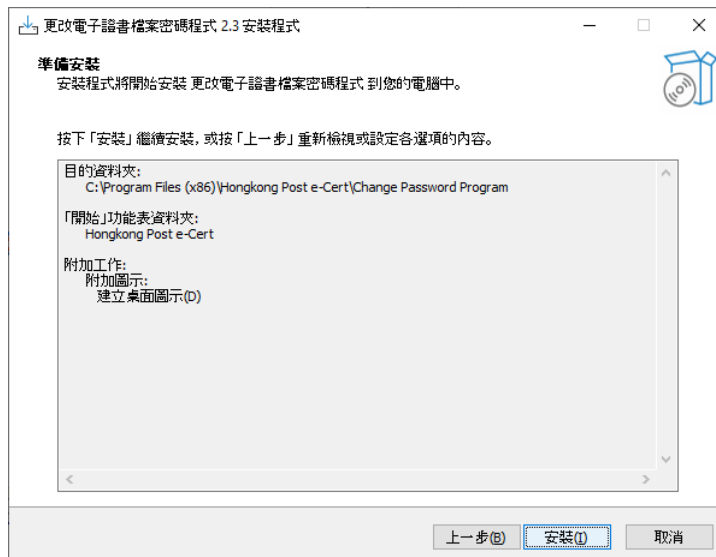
更改電子證書檔案密碼程式 2.3 安裝程式

準備安裝
安裝程式將開始安裝 更改電子證書檔案密碼程式 到您的電腦中。

按下「安裝」繼續安裝，或按「上一步」重新檢視或設定各選項的內容。

目的資料夾:
C:\Program Files (x86)\Hongkong Post e-Cert\Change Password Program

「開始」功能表資料夾:
Hongkong Post e-Cert

附加工作:
附加圖示:
建立桌面圖示(D)

上一步(B) 安裝(I) 取消